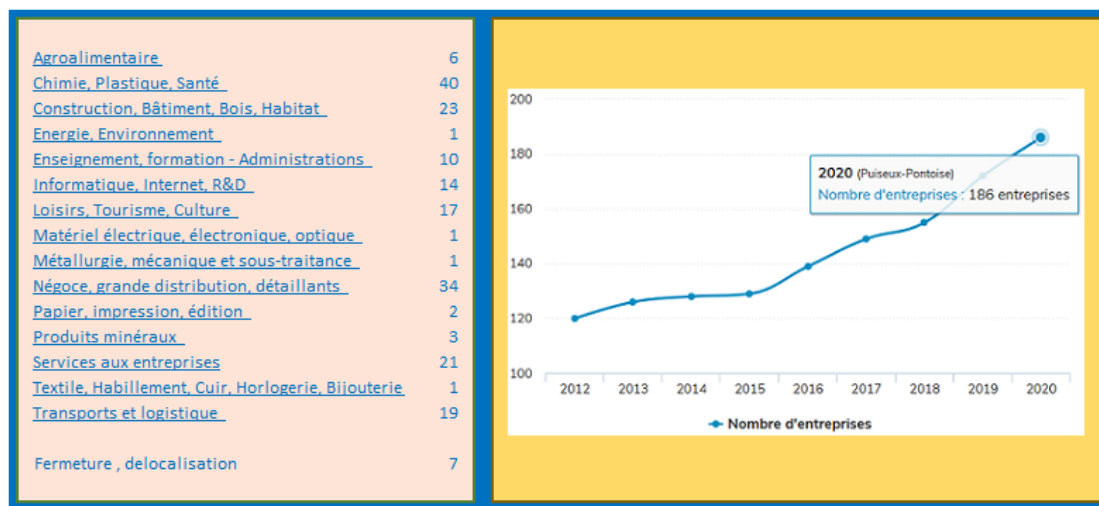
| | |
|---|---|
| Agroalimentaire | 6 |
| Chimie, Plastique, Santé | 40 |
| Construction, Bâtiment, Bois, Habitat | 23 |
| Energie, Environnement | 1 |
| Enseignement, formation - Administrations | 10 |
| Informatique, Internet, R&D | 14 |
| Loisirs, Tourisme, Culture | 17 |
| Matériel électrique, électronique, optique | 1 |
| Métallurgie, mécanique et sous-traitance | 1 |
| Négoce, grande distribution, détaillants | 34 |
| Papier, impression, édition | 2 |
| Produits minéraux | 3 |
| Services aux entreprises | 21 |
| Textile, Habillement, Cuir, Horlogerie, Bijouterie | 1 |
| Transports et logistique | 19 |
| Fermeture , delocalisation | 7 |

200
180
160
140
120
100

2020 (Puiseux-Pontoise)
Nombre d'entreprises : 186 entreprises

2012 2013 2014 2015 2016 2017 2018 2019 2020

Nombre d'entreprises